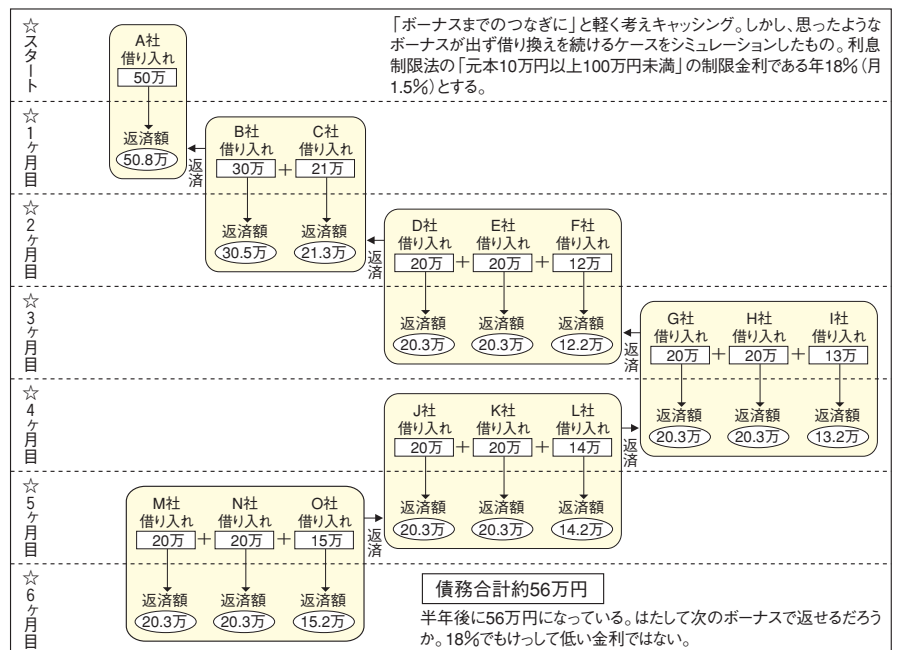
☆スタート

「ボーナスまでのつなぎに」と軽く考えキャッシング。しかし、思ったようなボーナスが出ず借り換えを続けるケースをシミュレーションしたもの。利息制限法の「元本10万円以上100万円未満」の制限金利である年18%（月1.5%）とする。

A社
借り入れ
50万
返済額
50.8万

☆1ヶ月目

返済

B社
借り入れ
30万
返済額
30.5万

+

C社
借り入れ
21万
返済額
21.3万

☆2ヶ月目

返済

D社
借り入れ
20万
返済額
20.3万

+

E社
借り入れ
20万
返済額
20.3万

+

F社
借り入れ
12万
返済額
12.2万

☆3ヶ月目

返済

G社
借り入れ
20万
返済額
20.3万

+

H社
借り入れ
20万
返済額
20.3万

+

I社
借り入れ
13万
返済額
13.2万

☆4ヶ月目

返済

J社
借り入れ
20万
返済額
20.3万

+

K社
借り入れ
20万
返済額
20.3万

+

L社
借り入れ
14万
返済額
14.2万

☆5ヶ月目

返済

M社
借り入れ
20万
返済額
20.3万

+

N社
借り入れ
20万
返済額
20.3万

+

O社
借り入れ
15万
返済額
15.2万

☆6ヶ月目

債務合計約56万円

半年後に56万円になっている。はたして次のボーナスで返せるだろうか。18%でもけっして低い金利ではない。